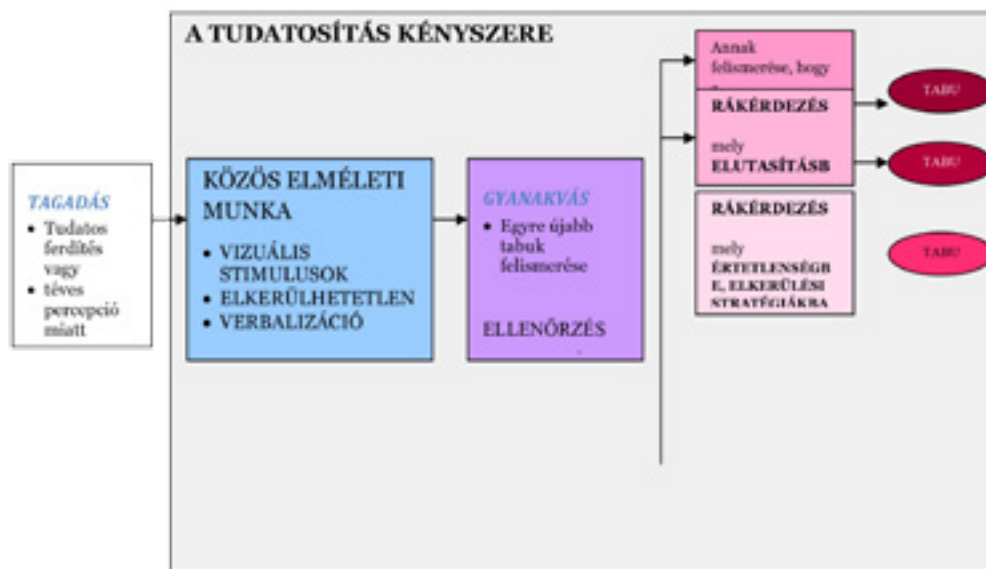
A TUDATOSÍTÁS KÉNYSZERE

TAGADÁS
• Tudatos ferdítés vagy
• téves percepció miatt

KÖZÖS ELMÉLETI MUNKA
• VIZUÁLIS STIMULUSOK
• ELKERÜLHETETLEN
• VERBALIZÁCIÓ

GYANAKVÁS
• Egyre újabb tabuk felismerése

ELLENŐRZÉS

Annak felismerése, hogy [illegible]

RÁKÉRDEZÉS

mely ELUTASÍTÁSB

TABU

TABU

RÁKÉRDEZÉS

mely ÉRTETLENSÉGBE, ELKERÜLÉSI STRATÉGIÁKRA

TABU